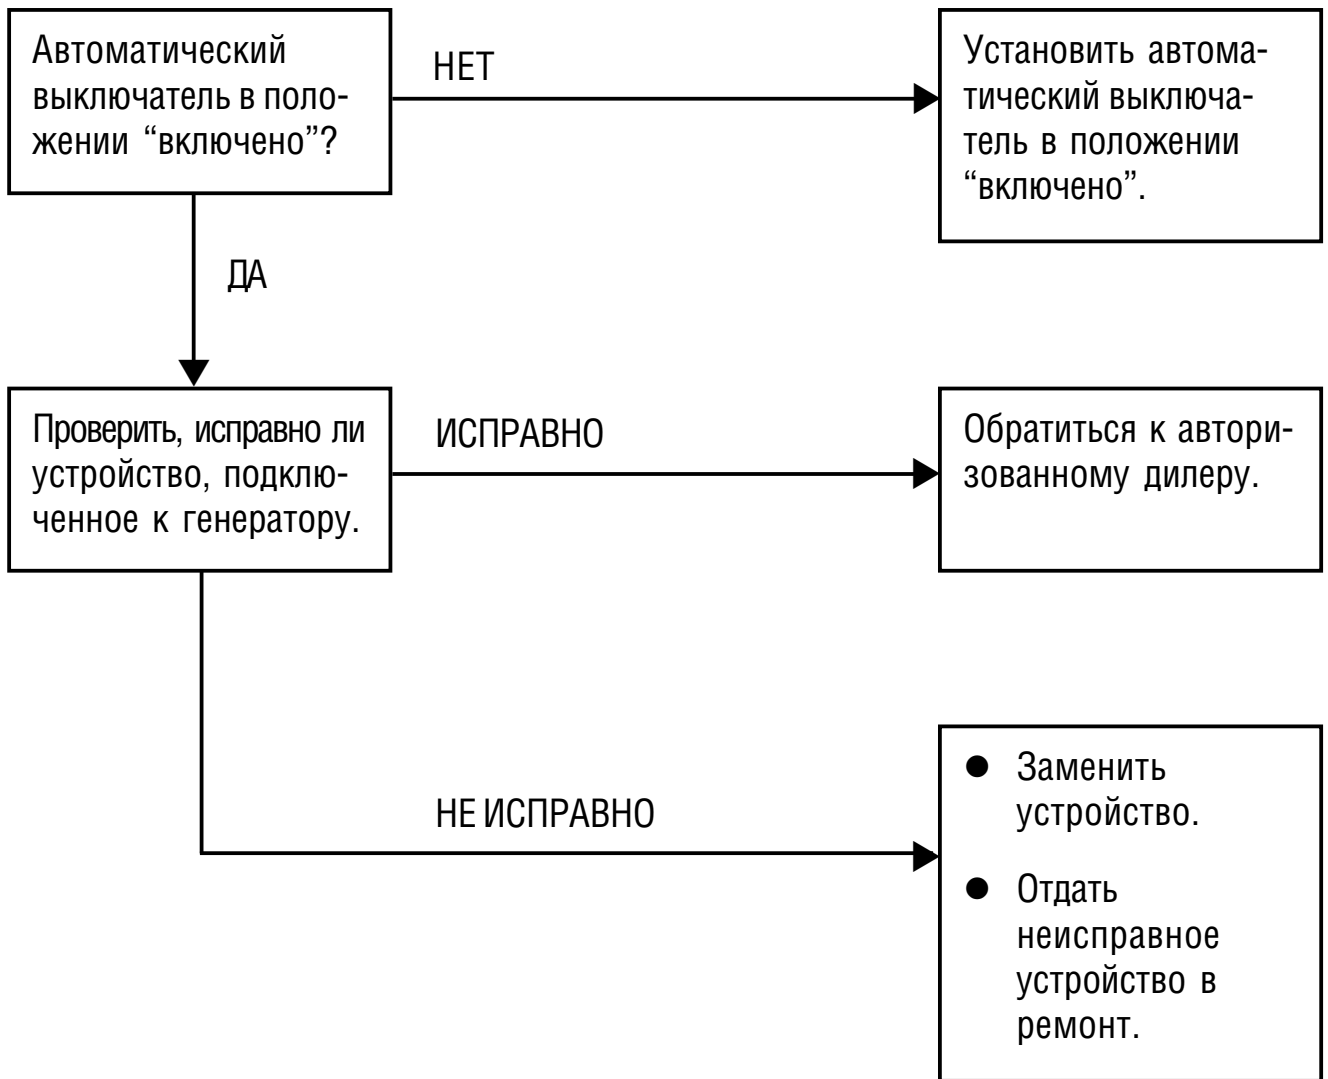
Автоматический выключатель в положении “включено”?

НЕТ

Установить автоматический выключатель в положении “включено”.

ДА

Проверить, исправно ли устройство, подключенное к генератору.

ИСПРАВНО

Обратиться к авторизованному дилеру.

НЕ ИСПРАВНО

- Заменить устройство.
- Отдать неисправное устройство в ремонт.